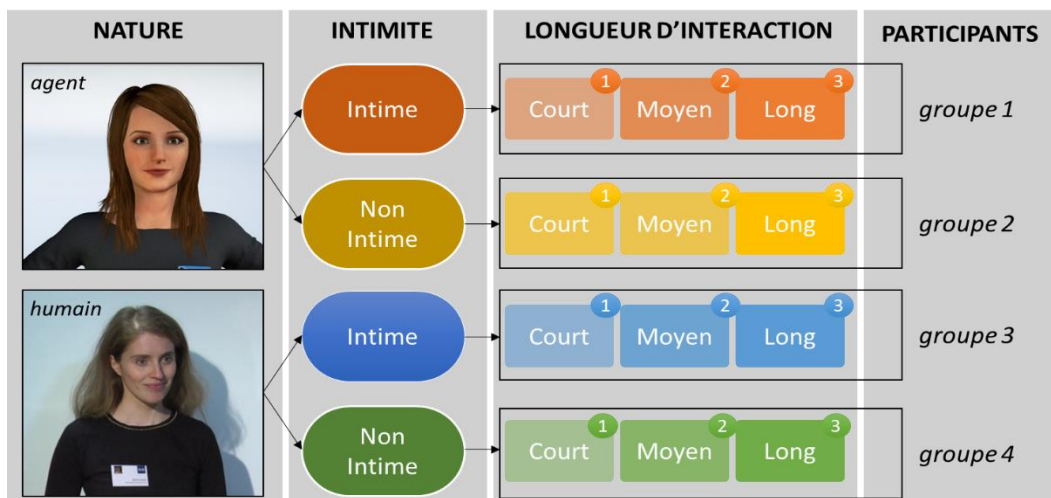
NATURE

INTIMITE

LONGUEUR D'INTERACTION

PARTICIPANTS

agent

Intime

1 Court 2 Moyen 3 Long

groupe 1

Non Intime

1 Court 2 Moyen 3 Long

groupe 2

humain

Intime

1 Court 2 Moyen 3 Long

groupe 3

Non Intime

1 Court 2 Moyen 3 Long

groupe 4